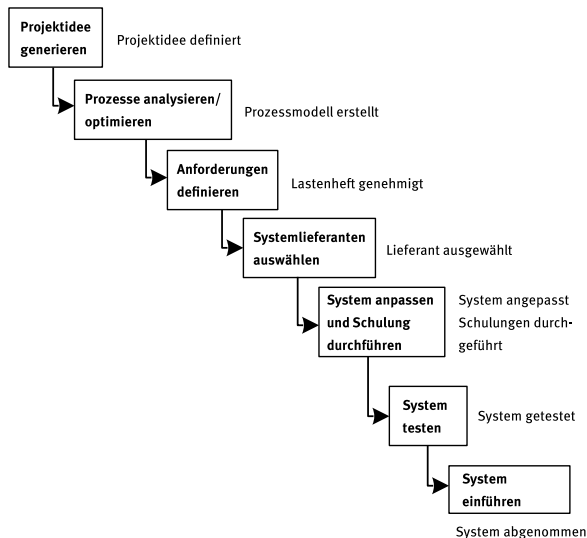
Projektidee generieren

Projektidee definiert

Prozesse analysieren/ optimieren

Prozessmodell erstellt

Anforderungen definieren

Lastenheft genehmigt

Systemlieferanten auswählen

Lieferant ausgewählt

System anpassen und Schulung durchführen

System angepasst Schulungen durchgeführt

System testen

System getestet

System einführen

System abgenommen